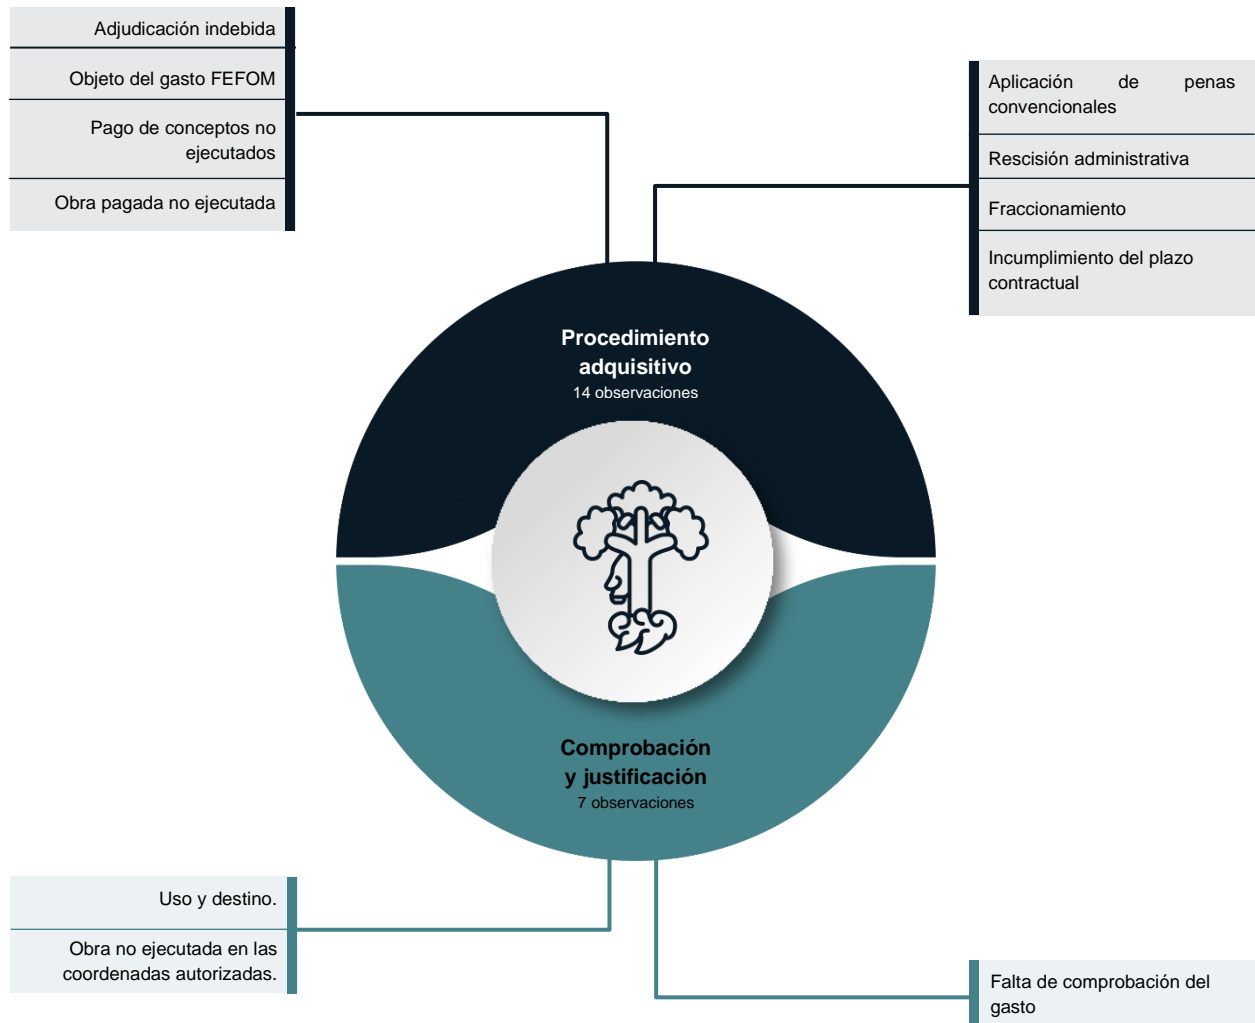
Adjudicación indebida

Objeto del gasto FEFOM

Pago de conceptos no ejecutados

Obra pagada no ejecutada

Aplicación de penas convencionales

Rescisión administrativa

Fraccionamiento

Incumplimiento del plazo contractual

Procedimiento adquisitivo
14 observaciones

Comprobación y justificación
7 observaciones

Uso y destino.

Obra no ejecutada en las coordenadas autorizadas.

Falta de comprobación del gasto